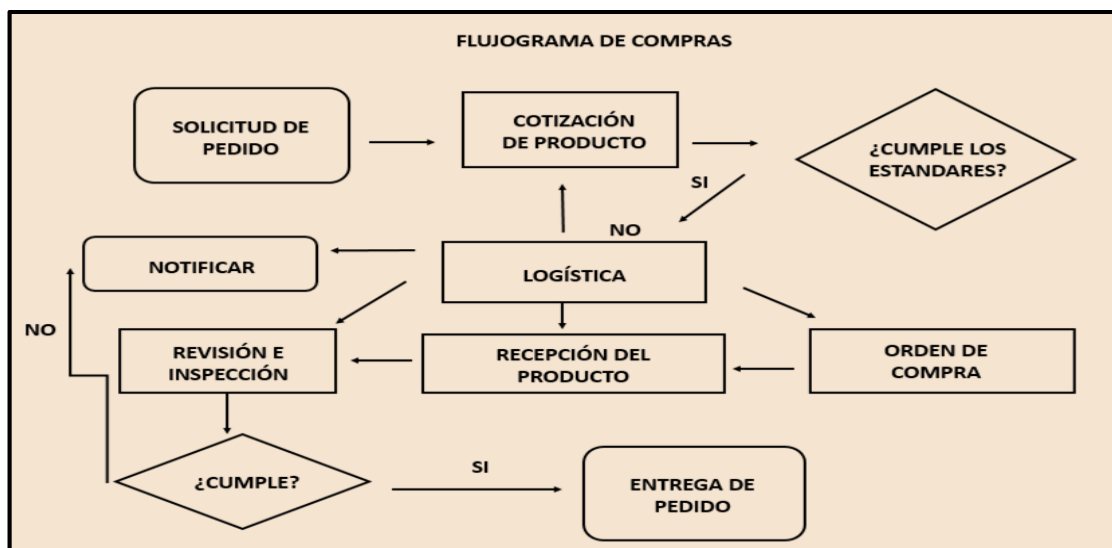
FLUJOGRAMA DE COMPRAS

SOLICITUD DE PEDIDO

COTIZACIÓN DE PRODUCTO

¿CUMPLE LOS ESTANDARES?

SI

NO

NOTIFICAR

LOGÍSTICA

NO

REVISIÓN E INSPECCIÓN

RECEPCIÓN DEL PRODUCTO

ORDEN DE COMPRA

¿CUMPLE?

SI

ENTREGA DE PEDIDO